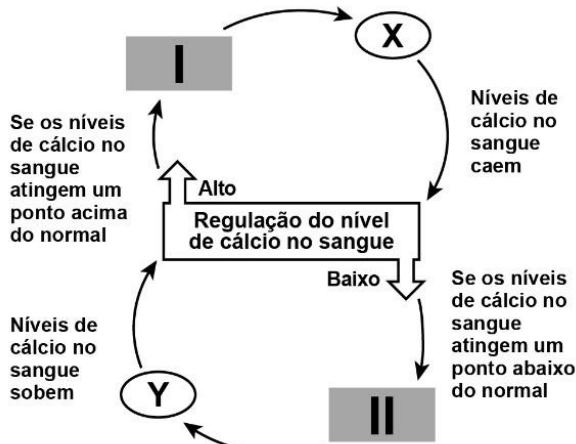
I

X

Níveis de cálcio no sangue caem

Se os níveis de cálcio no sangue atingem um ponto acima do normal

Alto

Regulação do nível de cálcio no sangue

Baixo

Se os níveis de cálcio no sangue atingem um ponto abaixo do normal

Níveis de cálcio no sangue sobem

Y

II